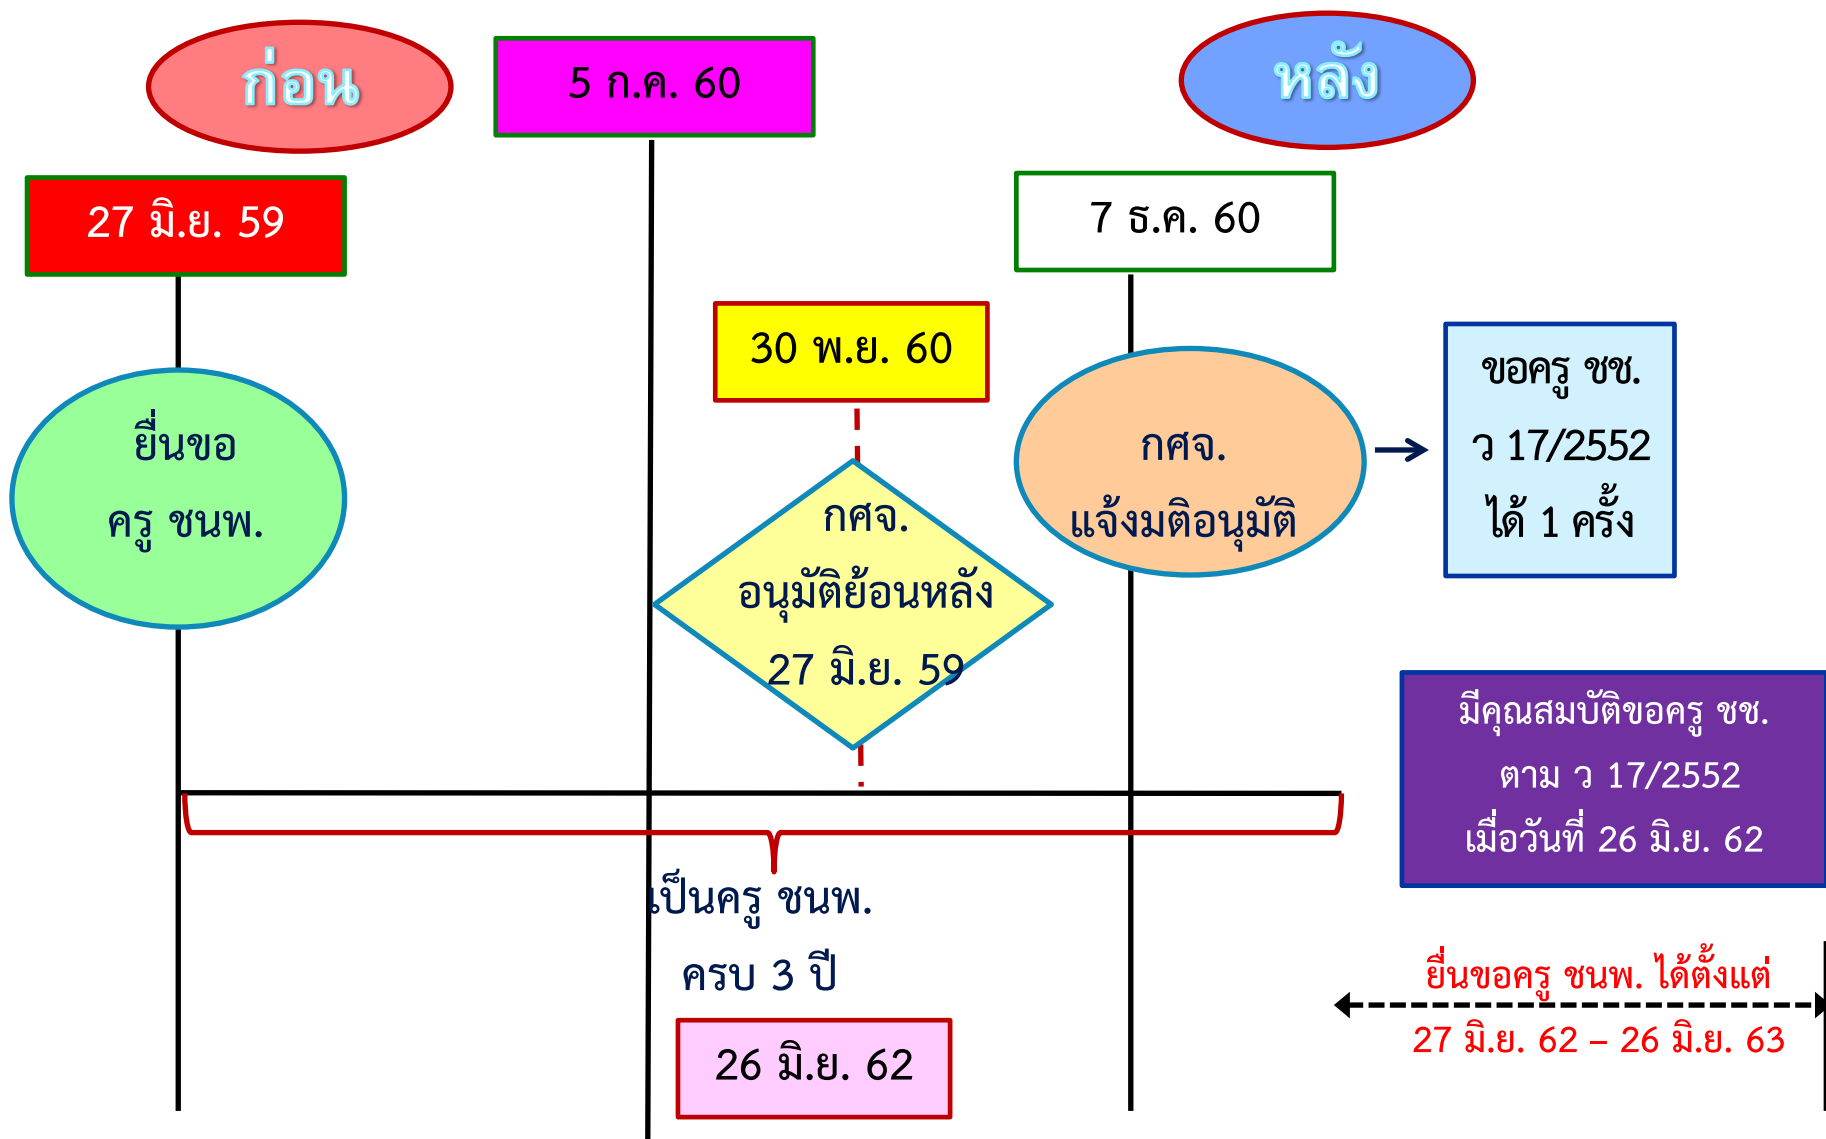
ก่อน

5 ก.ค. 60

หลัง

27 มิ.ย. 59

7 ธ.ค. 60

30 พ.ย. 60

ยื่นขอ ครู ชนพ.

กศจ. อนุมัติย้อนหลัง 27 มิ.ย. 59

กศจ. แจ้งมติอนุมัติ

ขอครู ชช. ว 17/2552 ได้ 1 ครั้ง

มีคุณสมบัติขอครู ชช. ตาม ว 17/2552 เมื่อวันที่ 26 มิ.ย. 62

เป็นครู ชนพ. ครบ 3 ปี

26 มิ.ย. 62

ยื่นขอครู ชนพ. ได้ตั้งแต่
27 มิ.ย. 62 – 26 มิ.ย. 63